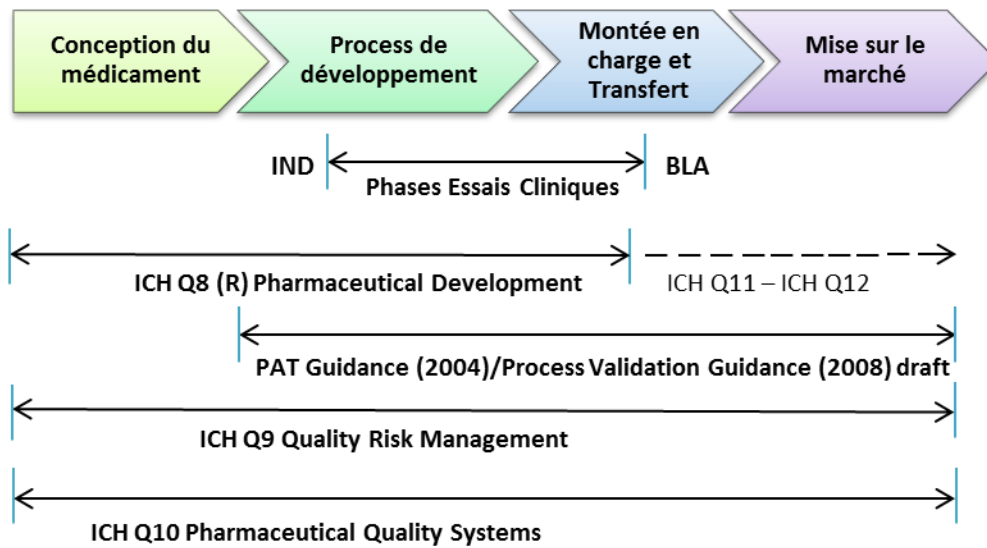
Conception du médicament

Process de développement

Montée en charge et Transfert

Mise sur le marché

IND

Phases Essais Cliniques

BLA

ICH Q8 (R) Pharmaceutical Development

ICH Q11 – ICH Q12

PAT Guidance (2004)/Process Validation Guidance (2008) draft

ICH Q9 Quality Risk Management

ICH Q10 Pharmaceutical Quality Systems